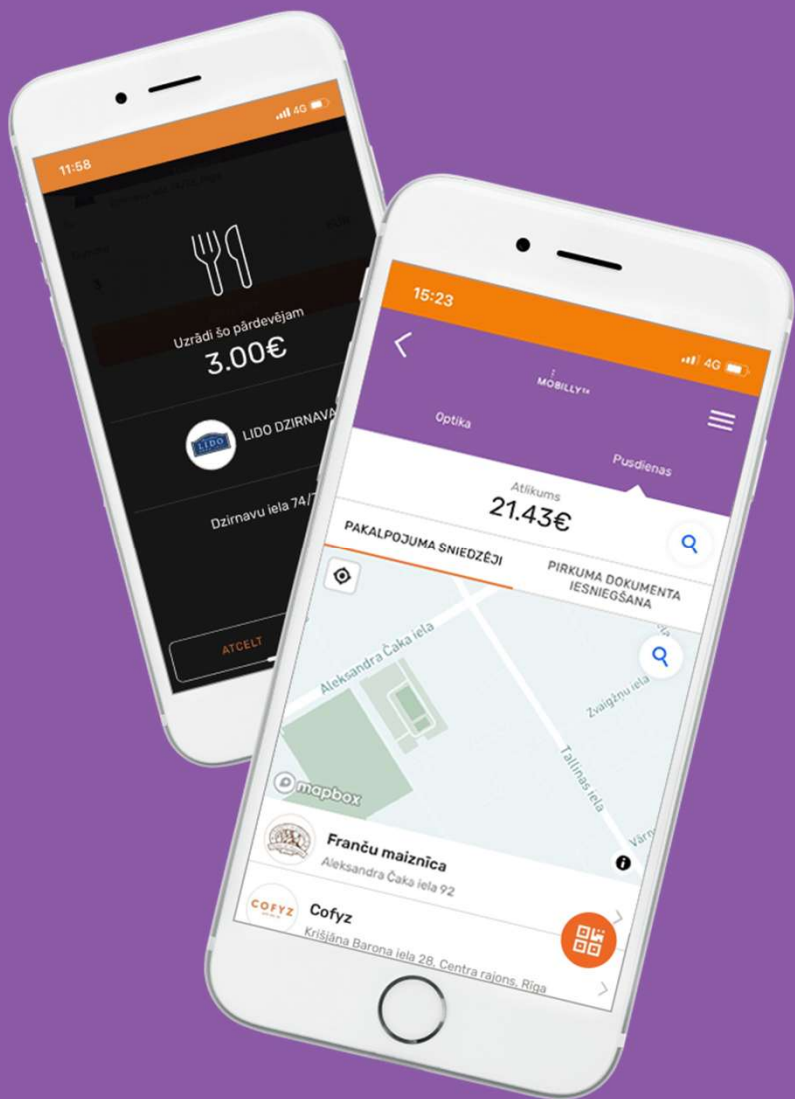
11:58

4G

Uzrādi šo pārdevējam

3.00€

LIDO

LIDO DZIRNAVA

Dzirnavu iela 74/7

ATCELT

15:23

4G

MOBILLY

Optika

Pusdienas

Atlikums

21.43€

PAKALPOJUMA SNIEDZĒJI

PIRKUMA DOKUMENTA IESNIEGŠANA

Aleksandra Čaka iela

Zvaigžņu iela

Tallinas iela

Vārn

mapbox

Franču maiznīca

Aleksandra Čaka iela 92

COFYZ

Cofyz

Krišjāņa Barona iela 28, Centra rajons, Rīga